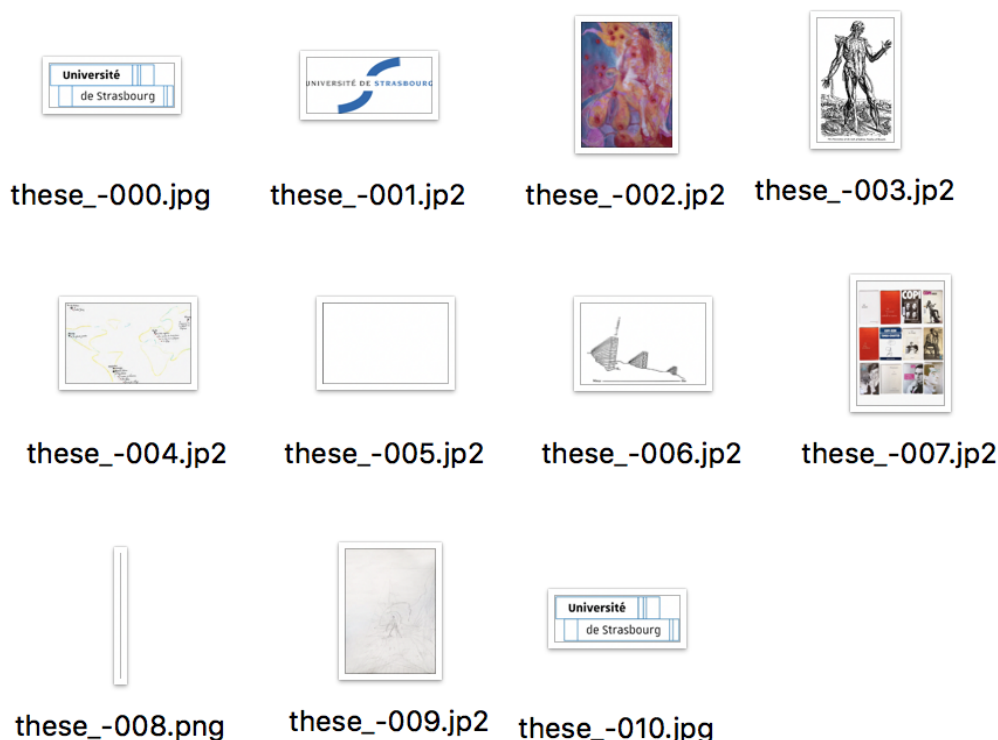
Université
de Strasbourg

these_-000.jpg

UNIVERSITÉ DE STRASBOURG

these_-001.jp2

these_-002.jp2

these_-003.jp2

these_-004.jp2

these_-005.jp2

these_-006.jp2

these_-007.jp2

these_-008.png

these_-009.jp2

Université
de Strasbourg

these_-010.jpg